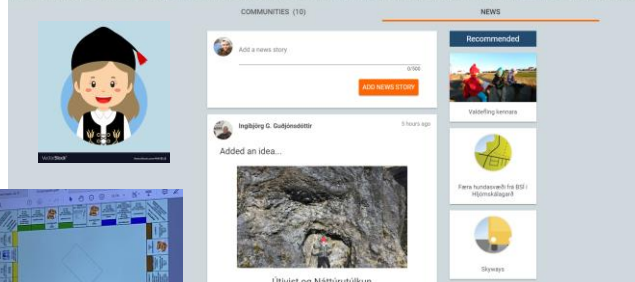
COMMUNITIES (10)

NEWS

VectorStock®

VectorStock.com/

Add a news story

0/500

ADD NEWS STORY

Ingibjörg G. Guðjónsdóttir

5 hours ago

Added an idea...

Útivist og Náttúruvitund

Recommended

Valdefling kennara

Færa hundasvæði frá BSÍ í Hljómskálagarð

Skyways